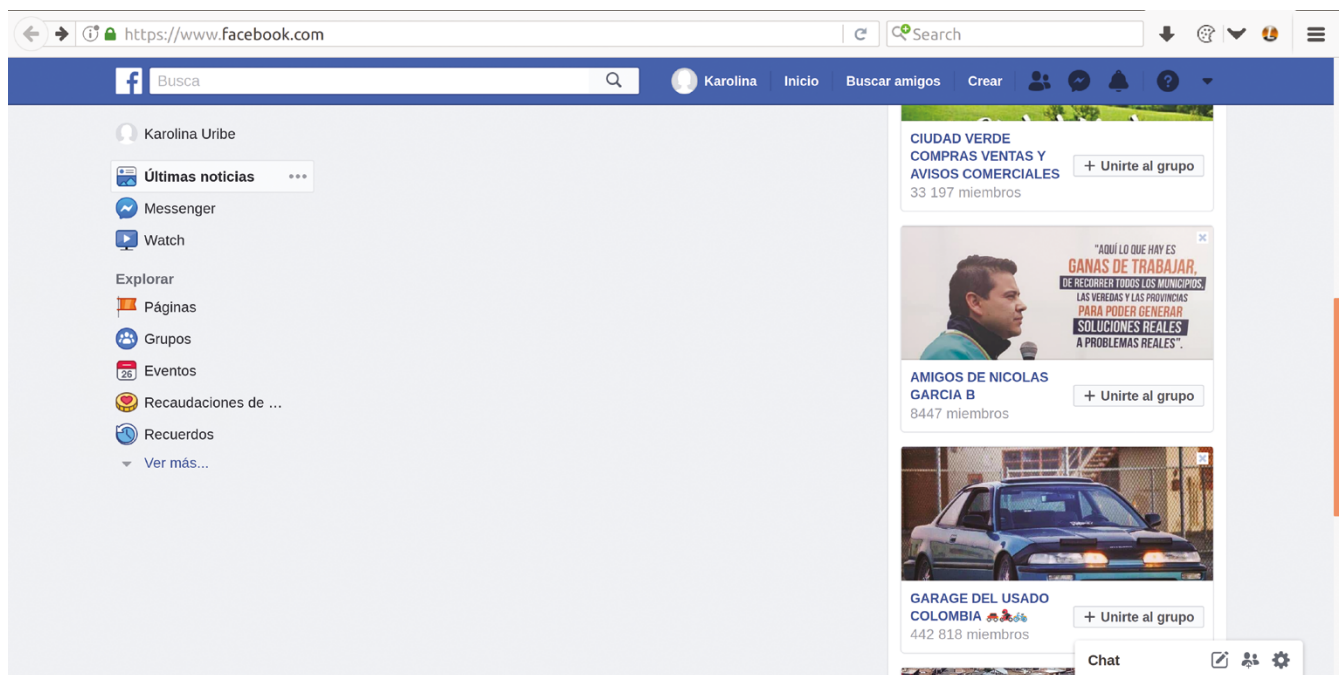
https://www.facebook.com

Search

Busca

Karolina Inicio Buscar amigos Crear

Karolina Uribe

Últimas noticias

Messenger

Watch

Explorar

Páginas

Grupos

26 Eventos

Recaudaciones de ...

Recuerdos

Ver más...

CIUDAD VERDE COMPRAS VENTAS Y AVISOS COMERCIALES
33 197 miembros
+ Unirte al grupo

"AQUÍ LO QUE HAY ES GANAS DE TRABAJAR, DE RECORRER TODOS LOS MUNICIPIOS, LAS VEREDAS Y LAS PROVINCIAS PARA PODER GENERAR SOLUCIONES REALES A PROBLEMAS REALES".

AMIGOS DE NICOLAS GARCIA B
8447 miembros
+ Unirte al grupo

GARAGE DEL USADO COLOMBIA
442 818 miembros
+ Unirte al grupo

Chat